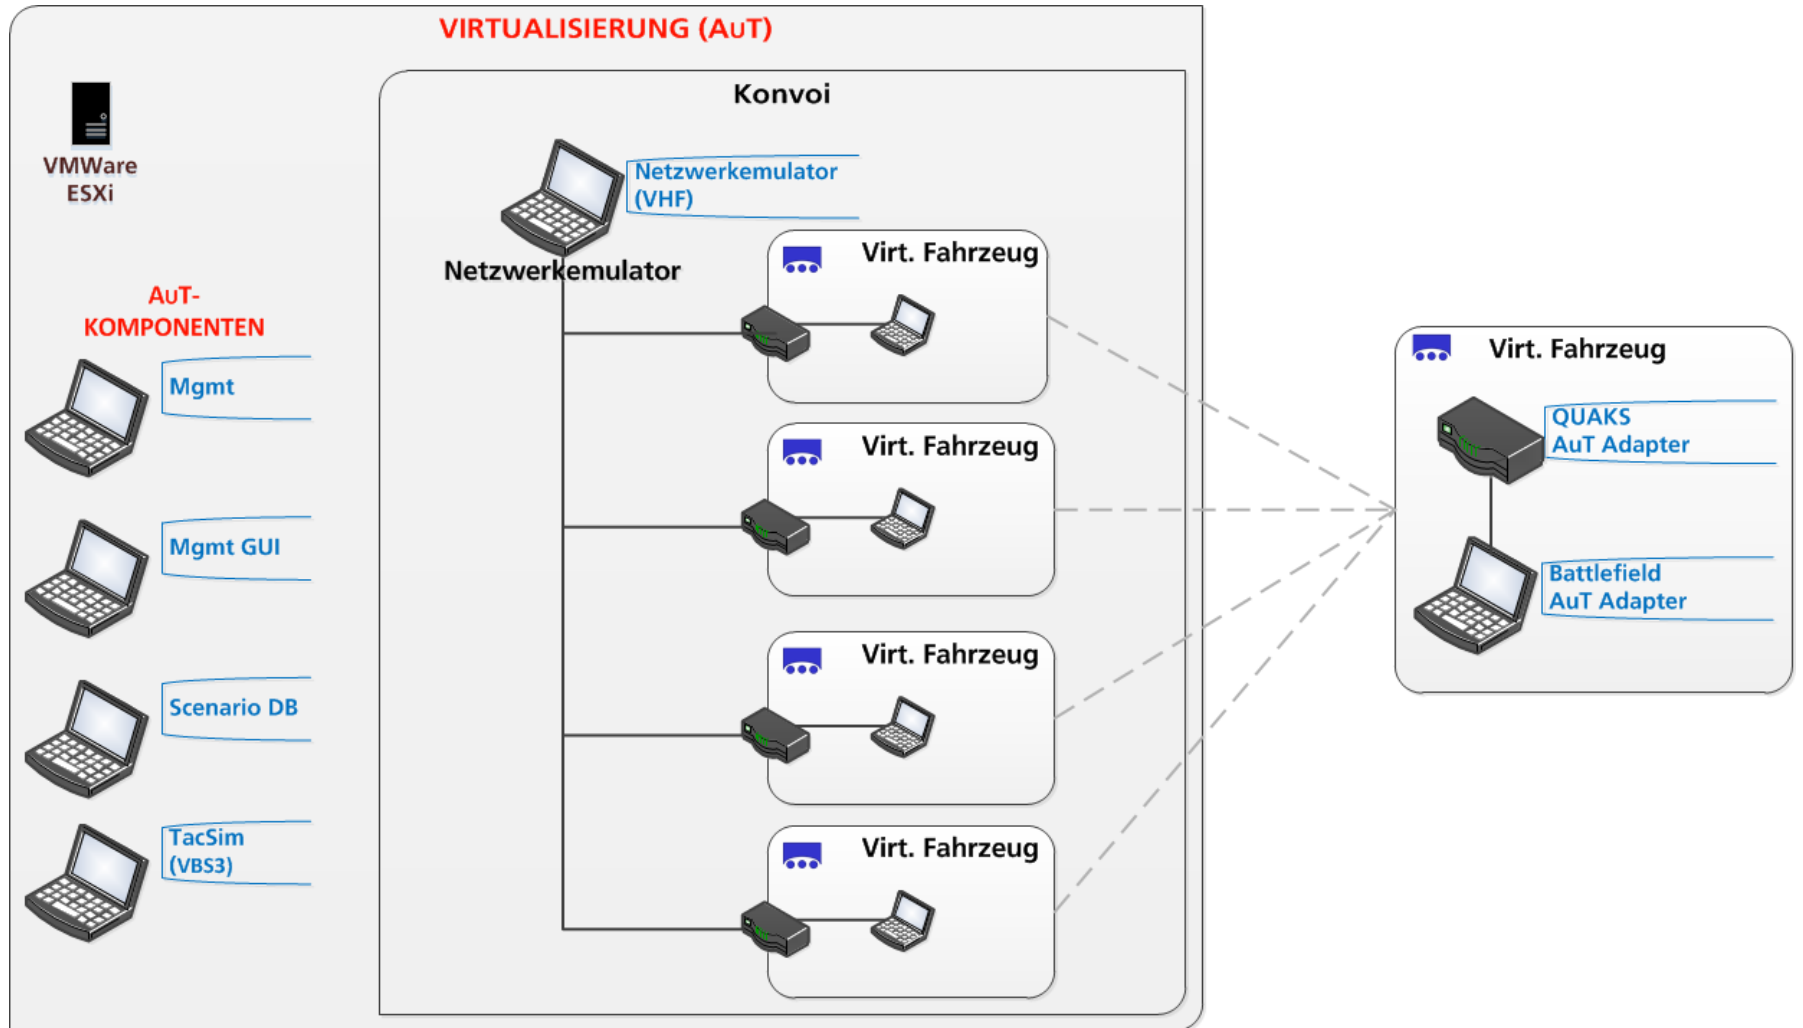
VIRTUALISIERUNG (AUT)

VMWare ESXi

Konvoi

Netzwerkemulator (VHF)

Netzwerkemulator

Virt. Fahrzeug

Virt. Fahrzeug

Virt. Fahrzeug

Virt. Fahrzeug

AUT-KOMPONENTEN

Mgmt

Mgmt GUI

Scenario DB

TacSim (VBS3)

Virt. Fahrzeug

QUAKS AuT Adapter

Battlefield AuT Adapter